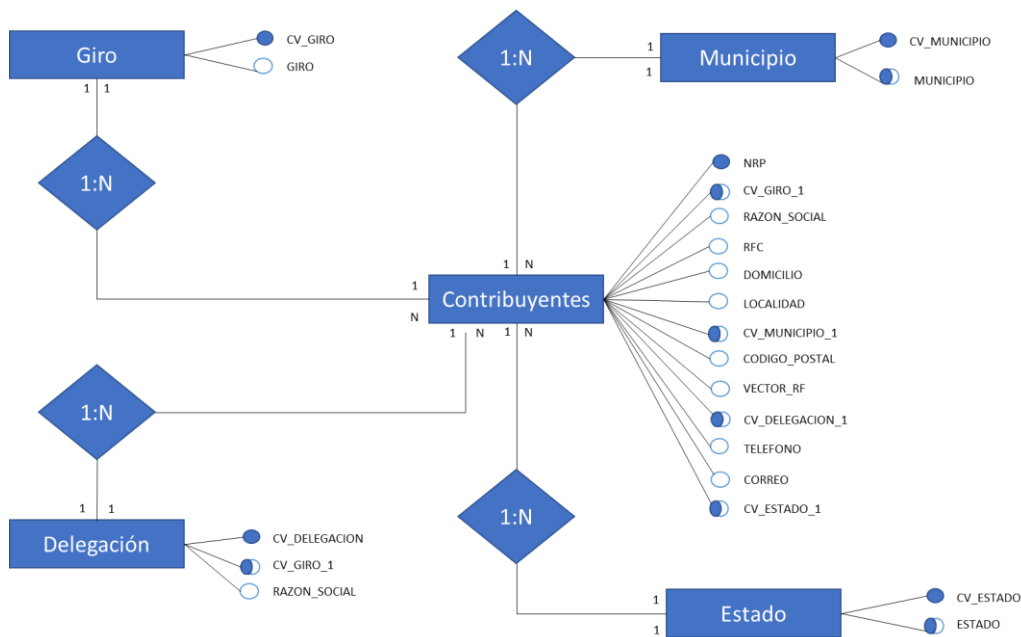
Giro
CV_GIRO
GIRO
1 1
1:N
1:N
1
1
Municipio
CV_MUNICIPIO
MUNICIPIO
NRP
CV_GIRO_1
RAZON_SOCIAL
RFC
DOMICILIO
LOCALIDAD
CV_MUNICIPIO_1
CODIGO_POSTAL
VECTOR_RF
CV_DELEGACION_1
TELEFONO
CORREO
CV_ESTADO_1
1 N
1
Contribuyentes
N
1 N 1 N
1:N
1 1
Delegación
CV_DELEGACION
CV_GIRO_1
RAZON_SOCIAL
1:N
1
1
Estado
CV_ESTADO
ESTADO